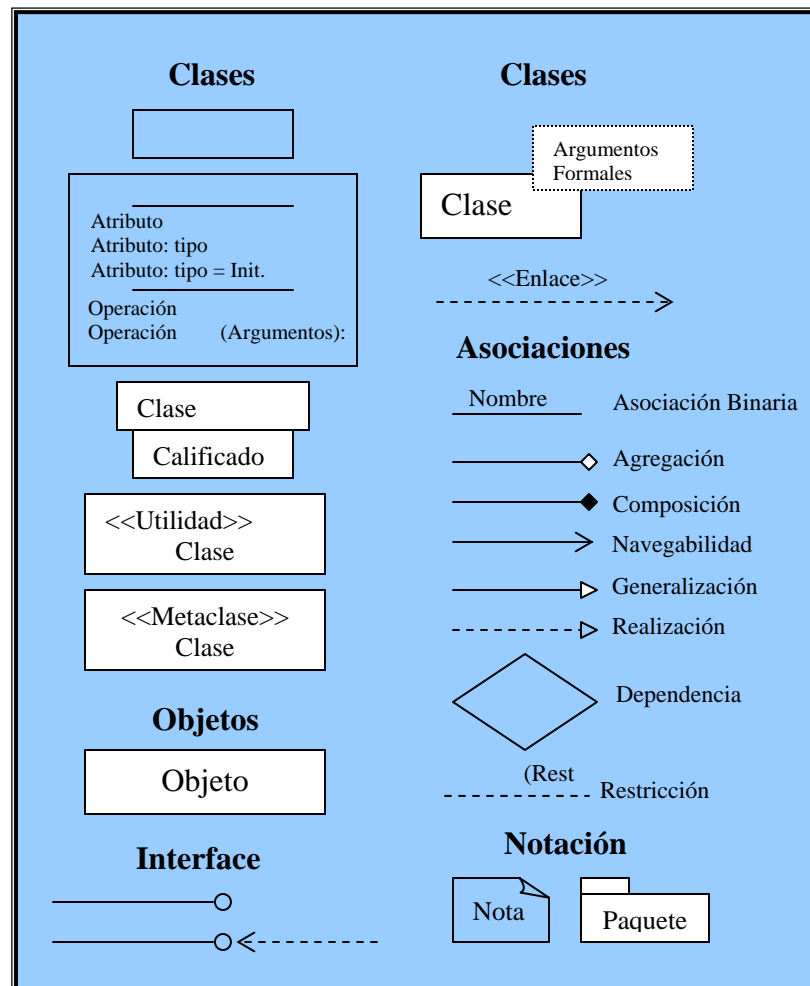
Clases

Atributo
Atributo: tipo
Atributo: tipo = Init.

Operación
Operación (Argumentos):

Clase
Calificado

<<Utilidad>>
Clase

<<Metaclase>>
Clase

Objetos

Objeto

Interface

Clases

Argumentos Formales
Clase

<<Enlace>>

Asociaciones

Nombre
Asociación Binaria

Agregación

Composición

Navegabilidad

Generalización

Realización

Dependencia

(Rest
Restricción

Notación

Nota

Paquete